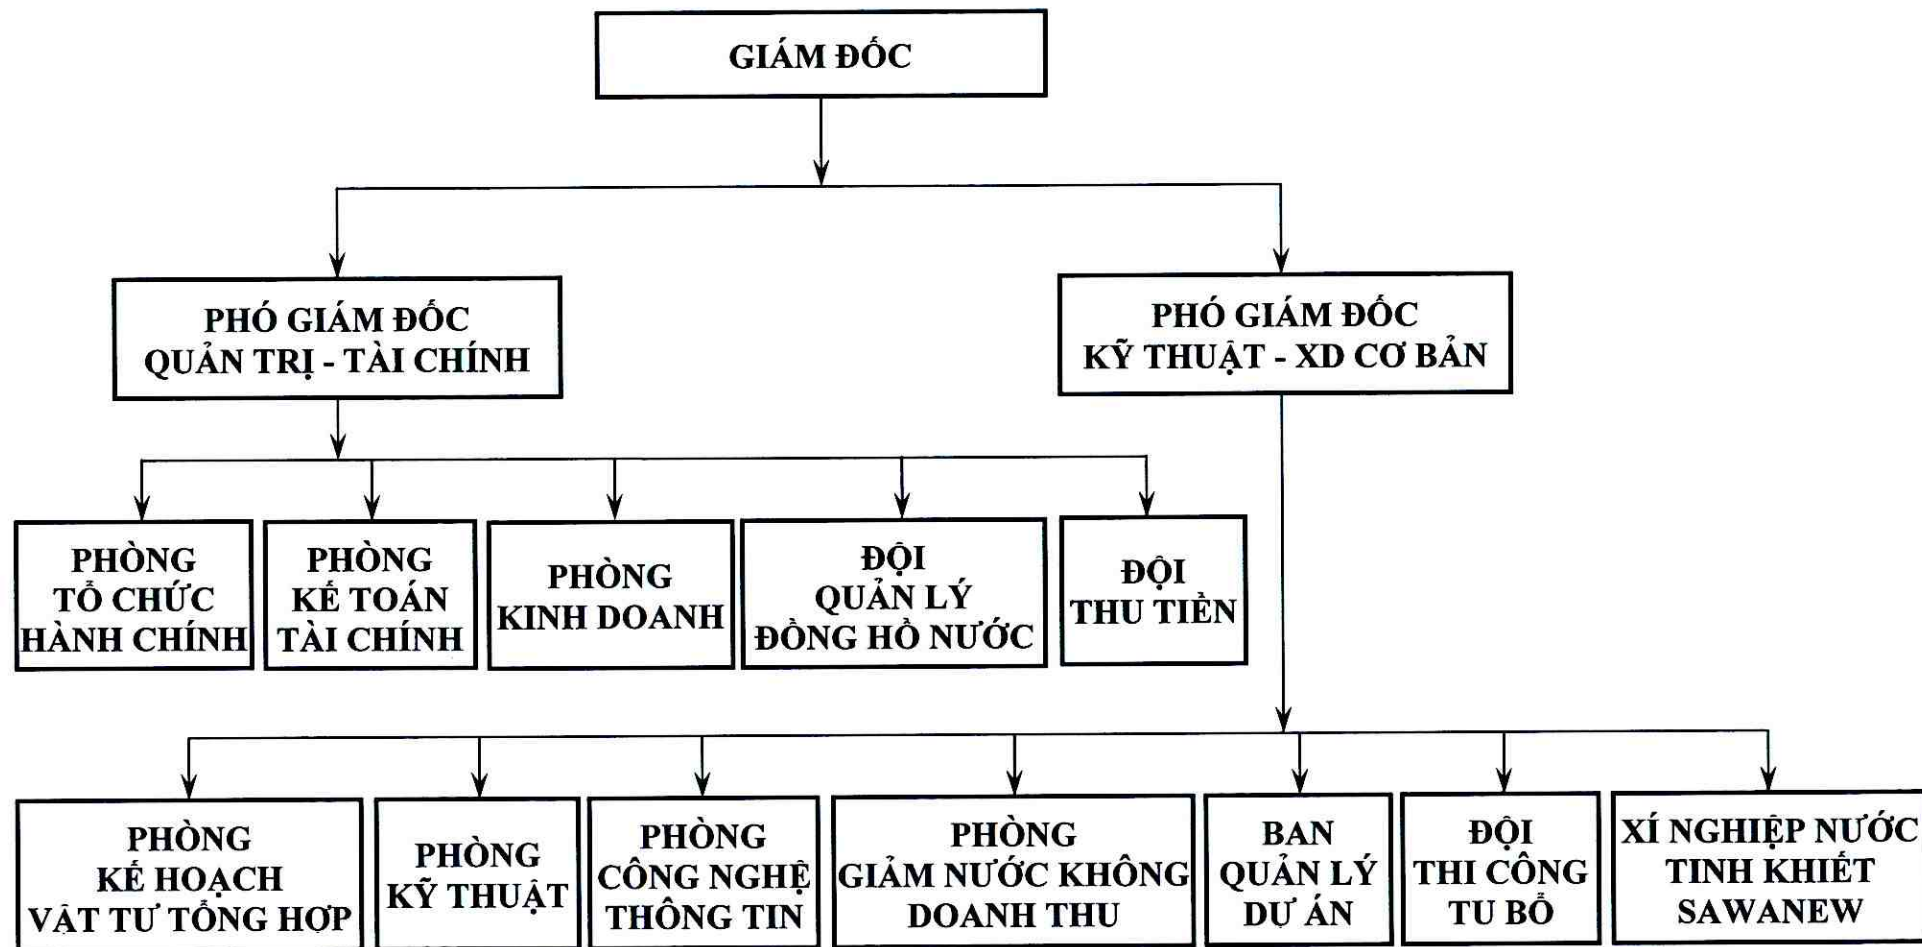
GIÁM ĐỐC

PHÓ GIÁM ĐỐC
QUẢN TRỊ - TÀI CHÍNH

PHÓ GIÁM ĐỐC
KỸ THUẬT - XD CƠ BẢN

PHÒNG
TỔ CHỨC
HÀNH CHÍNH

PHÒNG
KẾ TOÁN
TÀI CHÍNH

PHÒNG
KINH DOANH

ĐỘI
QUẢN LÝ
ĐỒNG HỒ NƯỚC

ĐỘI
THU TIỀN

PHÒNG
KẾ HOẠCH
VẬT TƯ TỔNG HỢP

PHÒNG
KỸ THUẬT

PHÒNG
CÔNG NGHỆ
THÔNG TIN

PHÒNG
GIẢM NƯỚC KHÔNG
DOANH THU

BAN
QUẢN LÝ
DỰ ÁN

ĐỘI
THI CÔNG
TU BỔ

XÍ NGHIỆP NƯỚC
TINH KHIẾT
SAWANEW